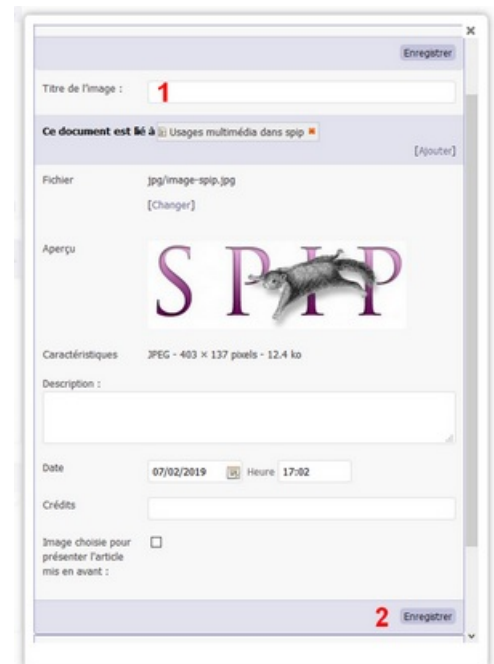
×

Enregistrer

Titre de l'image : 1

Ce document est lié à Usages multimédia dans spip ✖

[Ajouter]

Fichier jpg/image-spip.jpg

[Changer]

Aperçu

SPIP

Caractéristiques JPEG - 403 × 137 pixels - 12.4 ko

Description :

Date 07/02/2019 Heure 17:02

Crédits

Image choisie pour présenter l'article mis en avant :

2 Enregistrer